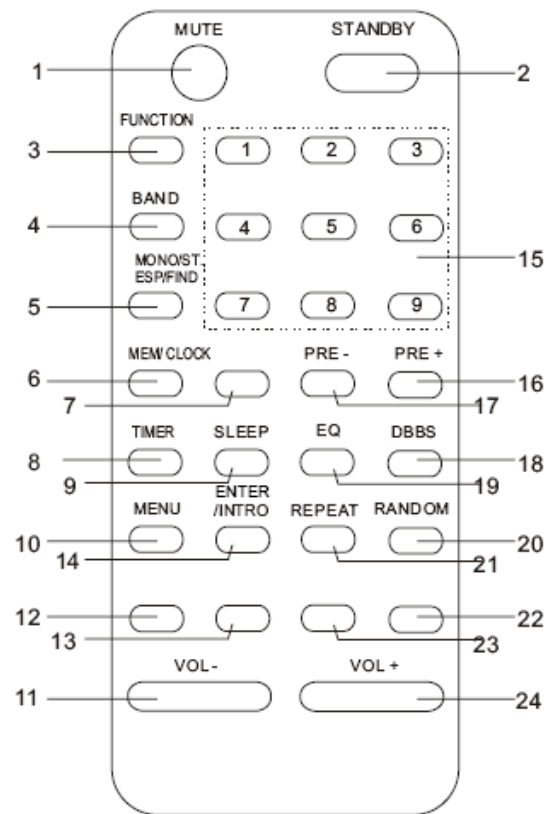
MUTE
STANDBY
1
2
FUNCTION
3
1
2
3
BAND
4
4
5
6
MONO/ST. ESP/FIND
15
5
7
8
9
MEM/CLOCK
PRE -
PRE +
6
16
7
17
TIMER
SLEEP
EQ
DBBS
8
18
9
19
MENU
ENTER /INTRO
REPEAT
RANDOM
10
20
14
21
12
22
13
23
VOL -
VOL +
11
24